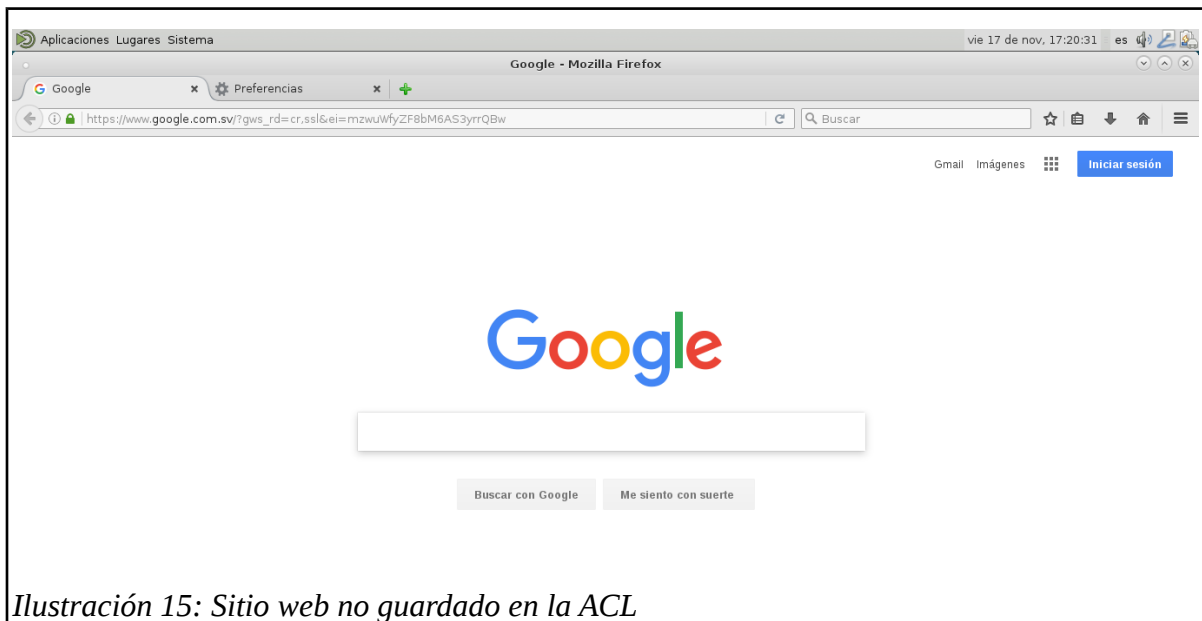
Aplicaciones Lugares Sistema

vie 17 de nov, 17:20:31 es

Google - Mozilla Firefox

Google

Preferencias

https://www.google.com.sv/?gws_rd=cr,ssl&ei=mzwuWfyZF8bM6AS3yrrQBw

Buscar

Gmail Imágenes

Iniciar sesión

Google

Buscar con Google

Me siento con suerte

Ilustración 15: Sitio web no guardado en la ACL